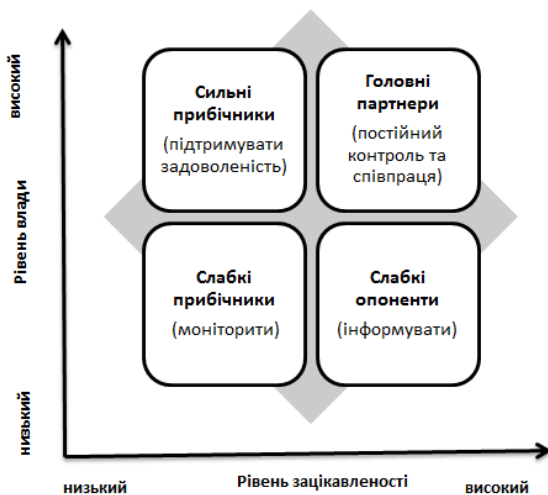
високий

Рівень влади

низький

Сильні прибічники
(підтримувати задоволеність)

Головні партнери
(постійний контроль та співпраця)

Слабкі прибічники
(моніторити)

Слабкі опоненти
(інформувати)

низький

Рівень зацікавленості

високий